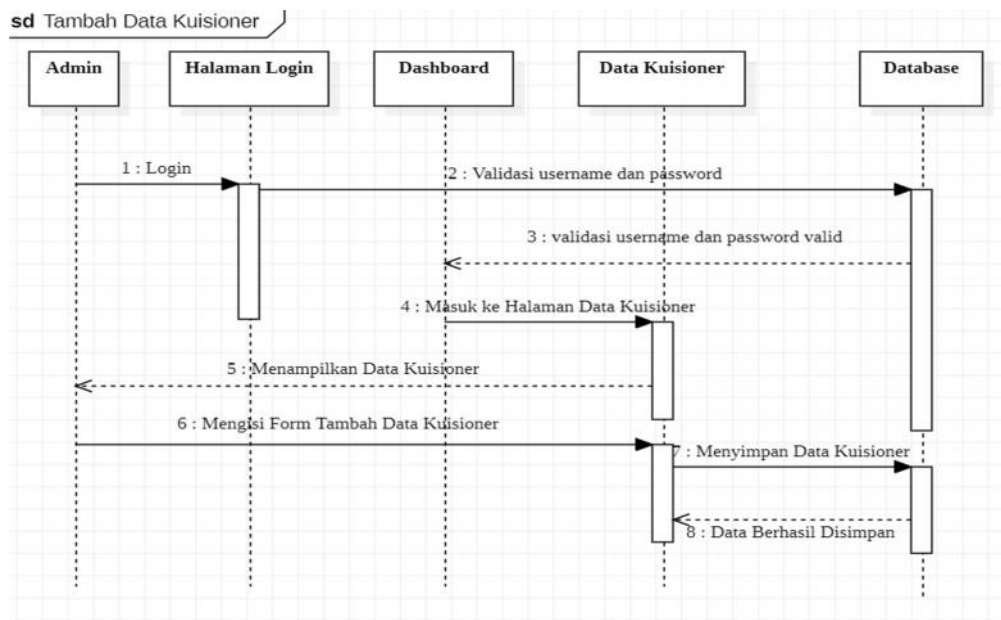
sd Tambah Data Kuisioner

Admin

Halaman Login

Dashboard

Data Kuisioner

Database

1 : Login

2 : Validasi username dan password

3 : validasi username dan password valid

4 : Masuk ke Halaman Data Kuisioner

5 : Menampilkan Data Kuisioner

6 : Mengisi Form Tambah Data Kuisioner

7 : Menyimpan Data Kuisioner

8 : Data Berhasil Disimpan